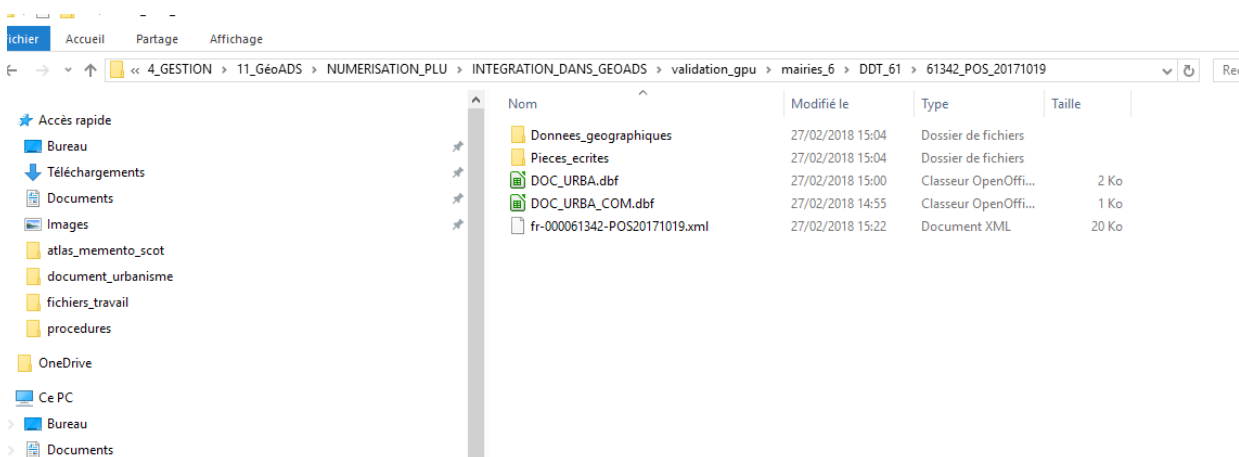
ichier Accueil Partage Affichage

« 4_GESTION > 11_GéoADS > NUMERISATION_PLU > INTEGRATION_DANS_GEOADS > validation_gpu > mairies_6 > DDT_61 > 61342_POS_20171019

Re

Accès rapide
Bureau
Téléchargements
Documents
Images
atlas_memento_scot
document_urbanisme
fichiers_travail
procedures
OneDrive
Ce PC
Bureau
Documents

| Nom | Modifié le | Type | Taille |
|---|---|---|---|
| Donnees_geographiques | 27/02/2018 15:04 | Dossier de fichiers | |
| Pieces_ecrites | 27/02/2018 15:04 | Dossier de fichiers | |
| DOC_URBA.dbf | 27/02/2018 15:00 | Classeur OpenOffi... | 2 Ko |
| DOC_URBA_COM.dbf | 27/02/2018 14:55 | Classeur OpenOffi... | 1 Ko |
| fr-000061342-POS20171019.xml | 27/02/2018 15:22 | Document XML | 20 Ko |